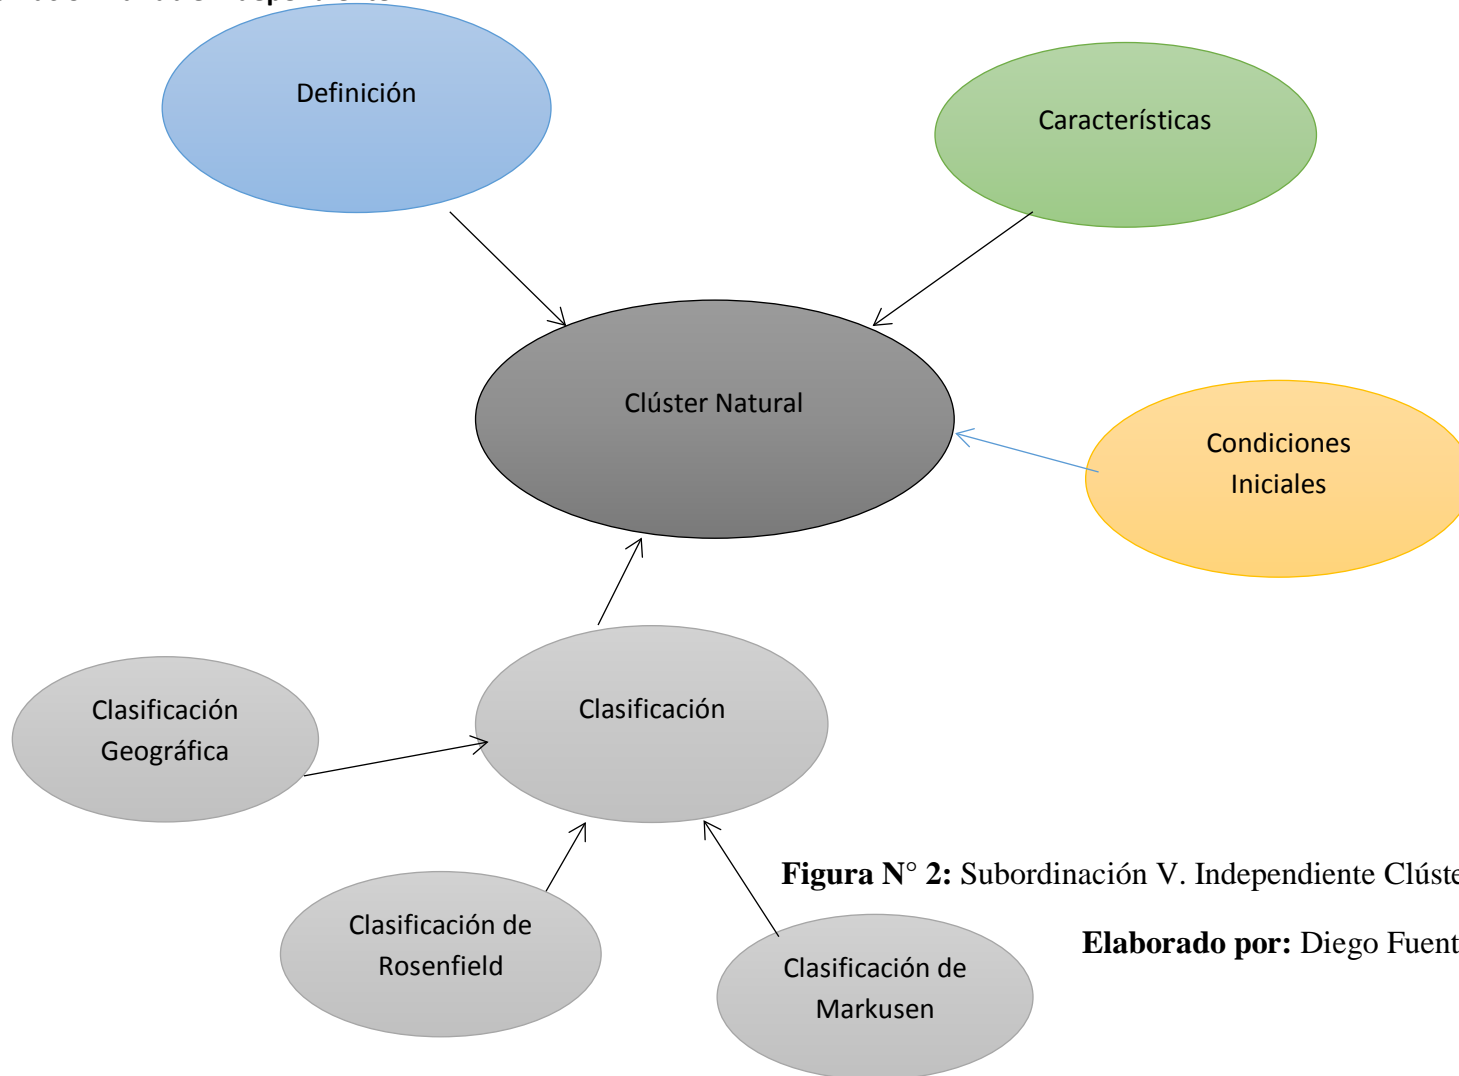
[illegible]

Definición

Características

Clúster Natural

Condiciones Iniciales

Clasificación Geográfica

Clasificación

Clasificación de Rosenfield

Clasificación de Markusen

**Figura N° 2:** Subordinación V. Independiente Clúste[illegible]

**Elaborado por:** Diego Fuent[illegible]